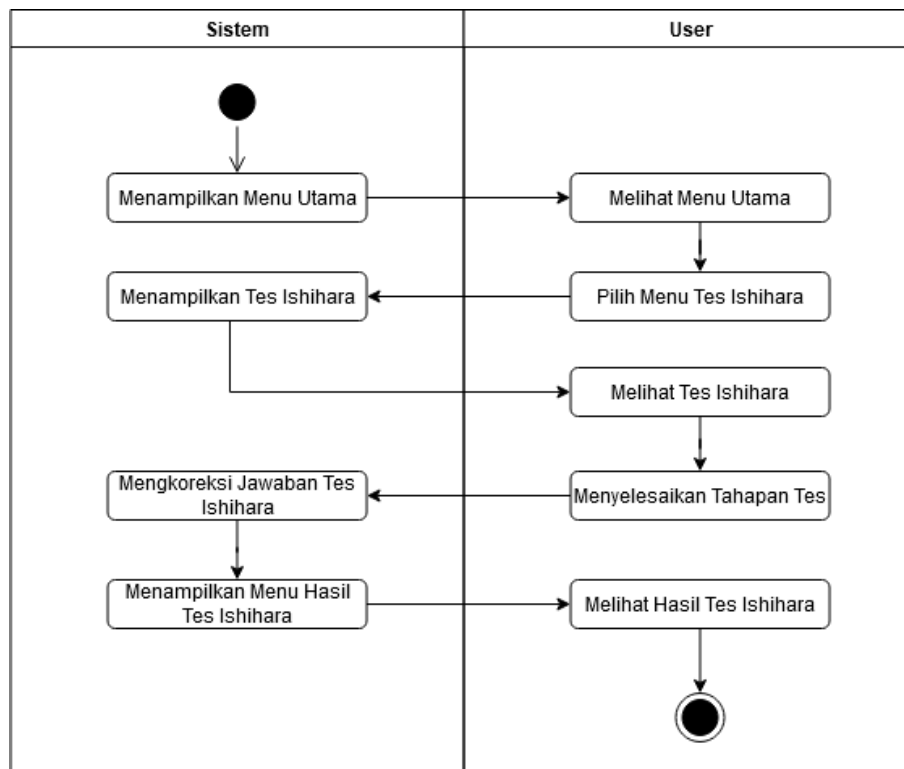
Sistem

User

Menampilkan Menu Utama

Melihat Menu Utama

Menampilkan Tes Ishihara

Pilih Menu Tes Ishihara

Melihat Tes Ishihara

Mengkoreksi Jawaban Tes Ishihara

Menyelesaikan Tahapan Tes

Menampilkan Menu Hasil Tes Ishihara

Melihat Hasil Tes Ishihara